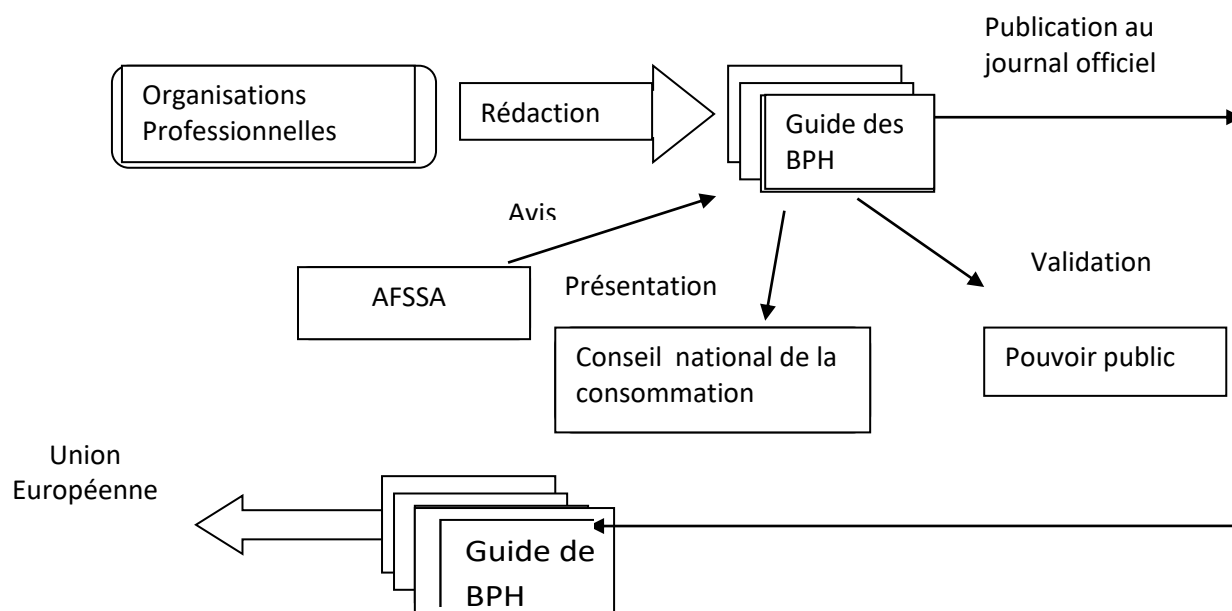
Publication au journal officiel

Organisations Professionnelles

Rédaction

Guide des BPH

Avis

AFSSA

Présentation

Validation

Conseil national de la consommation

Pouvoir public

Union Européenne

Guide de BPH